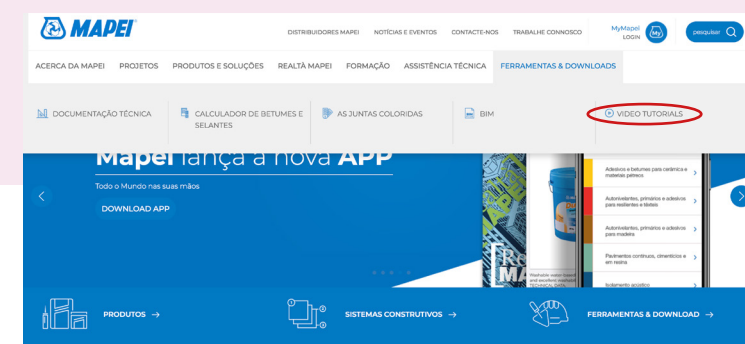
MAPEI

DISTRIBUIDORES MAPEI NOTÍCIAS E EVENTOS CONTACTE-NOS TRABALHE CONNOSCO

MyMapei LOGIN

pesquisar

ACERCA DA MAPEI PROJETOS PRODUTOS E SOLUÇÕES REALTÀ MAPEI FORMAÇÃO ASSISTÊNCIA TÉCNICA FERRAMENTAS & DOWNLOADS

DOCUMENTAÇÃO TÉCNICA

CALCULADOR DE BETUMES E SELANTES

AS JUNTAS COLORIDAS

BIM

VIDEO TUTORIAIS

Mapei lança a nova APP

Todo o Mundo nas suas mãos

DOWNLOAD APP

Adesivos e betumes para cerâmica e materiais pétreos

Autonivelantes, primários e adesivos para resilientes e têxteis

Autonivelantes, primários e adesivos para madeira

Pavimentos contínuos, cimentícios e em resina

Isolamento acústico

PRODUTOS →

SISTEMAS CONSTRUTIVOS →

FERRAMENTAS & DOWNLOAD →